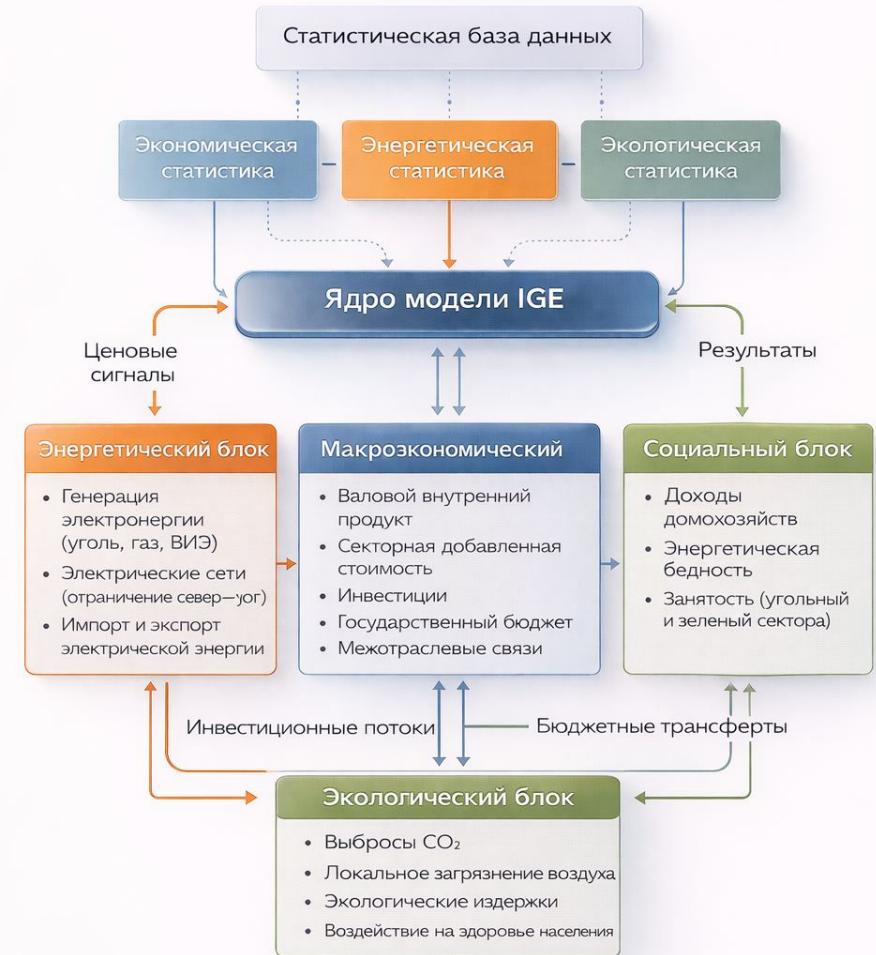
Статистическая база данных

Экономическая статистика

Энергетическая статистика

Экологическая статистика

Ядро модели IGE

Ценовые сигналы

Результаты

Энергетический блок
- Генерация электронергии (уголь, газ, ВИЭ)
- Электрические сети (отраничение север—уог)
- Импорт и экспорт электрической энергии

Макрозкономический
- Валовой внутренний продукт
- Секторная добавленная стоимость
- Инвестиции
- Государственный бюджет
- Межотраслевые связи

Социальный блок
- Доходы домохозяйств
- Энергетическая бедность
- Занятость (угольный и зеленый сектора)

Инвестиционные потоки

Бюджетные трансферты

Экологический блок
- Выбросы $CO_2$
- Локальное загрязнение воздуха
- Экологические издержки
- Воздействие на здоровье населения